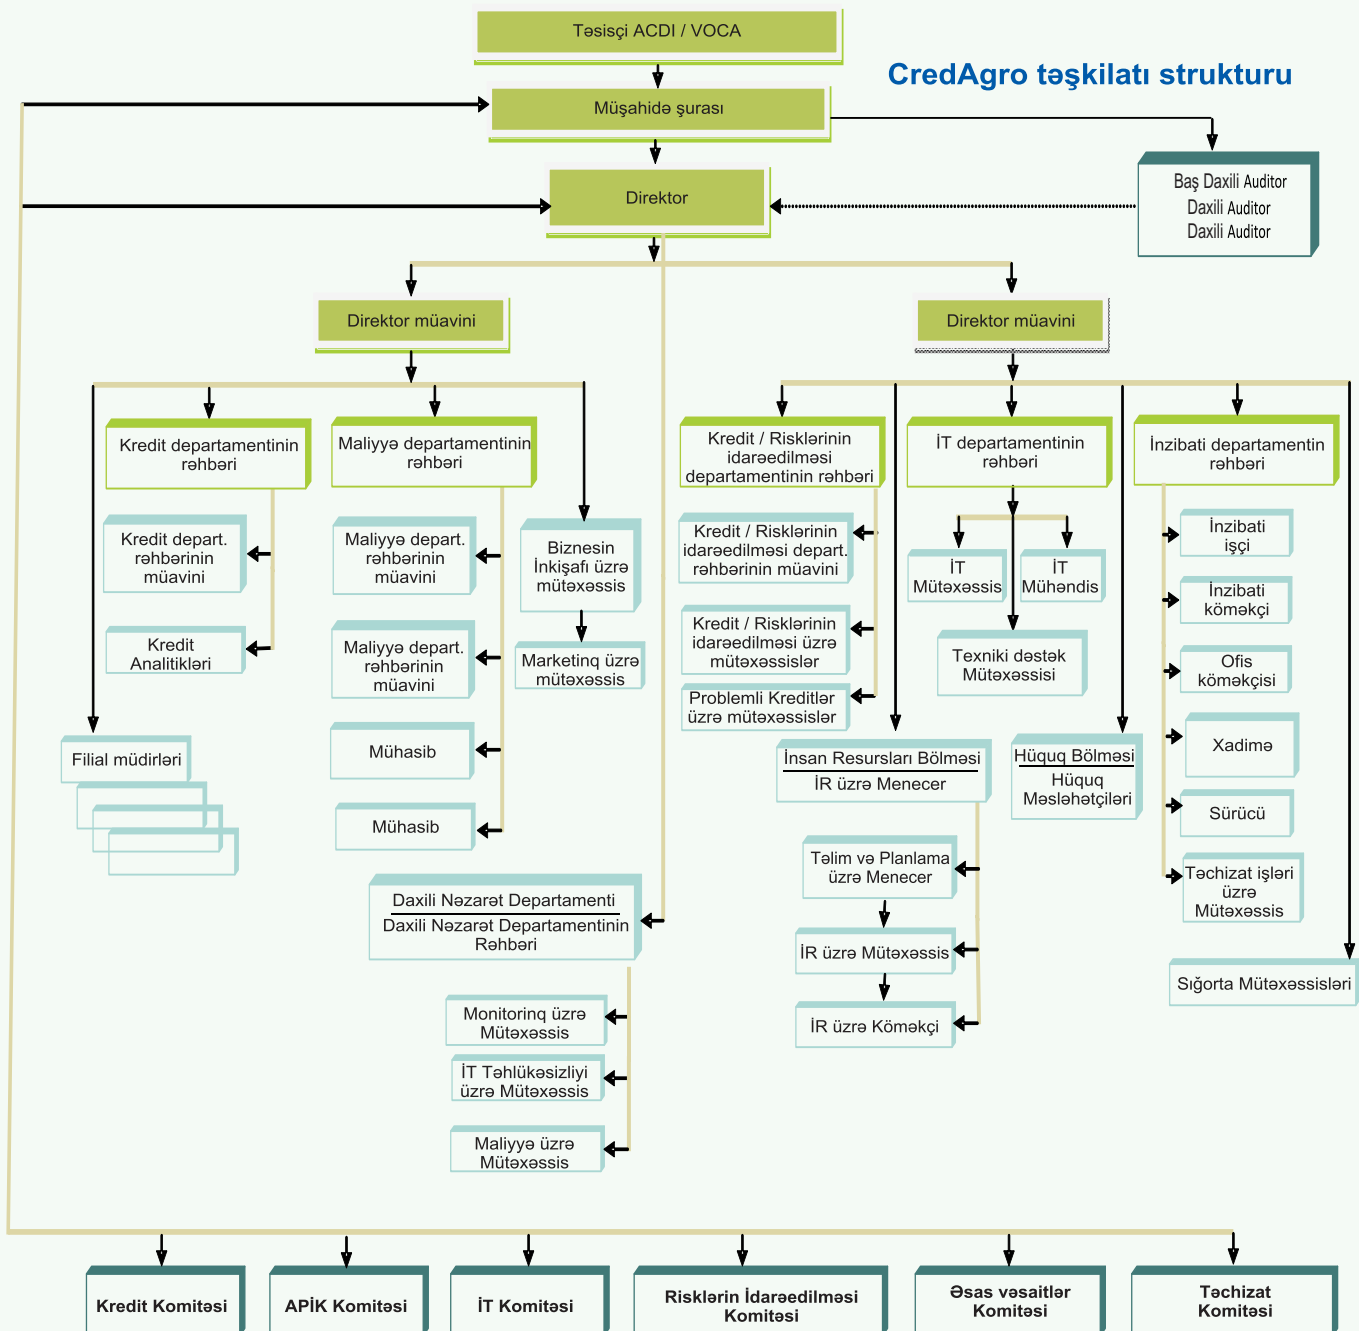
Təsisçi ACDI / VOCA

CredAgro təşkilatı strukturu

Müşahidə şurası

Baş Daxili Auditor
Daxili Auditor
Daxili Auditor

Direktor

Direktor müavini

Direktor müavini

Kredit departmentinin rəhbəri

Maliyyə departmentinin rəhbəri

Kredit / Risklərinin idarəedilməsi departmentinin rəhbəri

İT departmentinin rəhbəri

İnzibati departmentin rəhbəri

Kredit depart. rəhbərinin müavini

Kredit Analitikləri

Filial müdirləri

Maliyyə depart. rəhbərinin müavini

Maliyyə depart. rəhbərinin müavini

Mühasib

Mühasib

Biznesin İnkişafı üzrə mütəxəssis

Marketinq üzrə mütəxəssis

Kredit / Risklərinin idarəedilməsi depart. rəhbərinin müavini

Kredit / Risklərinin idarəedilməsi üzrə mütəxəssislər

Problemli Kreditlər üzrə mütəxəssislər

İT Mütəxəssis

İT Mühəndis

Texniki dəstək Mütəxəssisi

İnzibati işçi

İnzibati köməkçi

Ofis köməkçisi

Xadimə

Sürücü

Təchizat işləri üzrə Mütəxəssis

Sığorta Mütəxəssisləri

İnsan Resursları Bölməsi
İR üzrə Menecer

Hüquq Bölməsi
Hüquq Məsləhətçiləri

Təlim və Planlama üzrə Menecer

İR üzrə Mütəxəssis

İR üzrə Köməkçi

Daxili Nəzarət Departamenti
Daxili Nəzarət Departamentinin Rəhbəri

Monitorinq üzrə Mütəxəssis

İT Təhlükəsizliyi üzrə Mütəxəssis

Maliyyə üzrə Mütəxəssis

Kredit Komitəsi

APİK Komitəsi

İT Komitəsi

Risklərin İdarəedilməsi Komitəsi

Əsas vəsaitlər Komitəsi

Təchizat Komitəsi